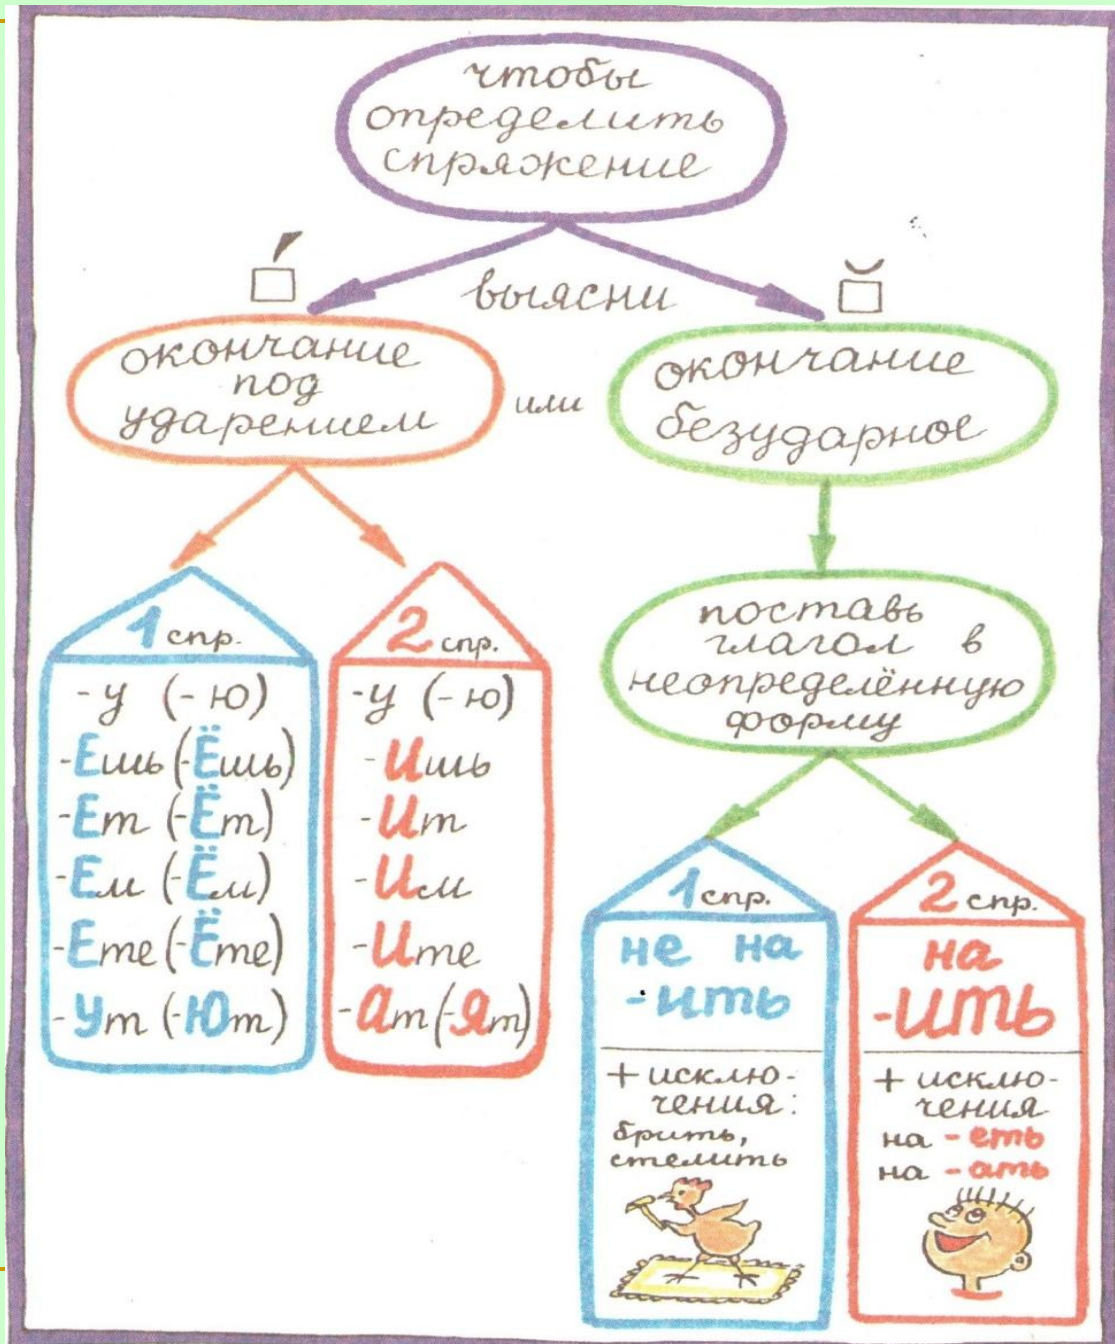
чтобы определить спряжение

выясни

окончание под ударением

или

окончание безударное

1 спр.

-у (-ю)
-Ешь (-Ёшь)
-Ет (-Ёт)
-Ем (-Ём)
-Ете (-Ёте)
-Ут (-Ют)

2 спр.

-у (-ю)
-Ишь
-Ит
-Им
-Ите
-Ат (-Ят)

поставь глагол в неопределённую форму

1 спр.

не на -ить

+ исключения: брить, стелить

2 спр.

на -ить

+ исключения на -еть на -ать